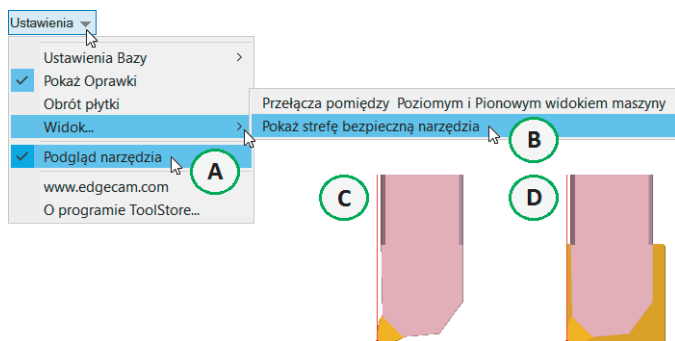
Ustawienia

Ustawienia Bazy

Pokaż Oprawki

Obrót płytki

Widok...

Podgląd narzędzia

www.edgecam.com

O programie ToolStore...

Przełącza pomiędzy Poziomym i Pionowym widokiem maszyny

Pokaż strefę bezpieczną narzędzia

A

B

C

D